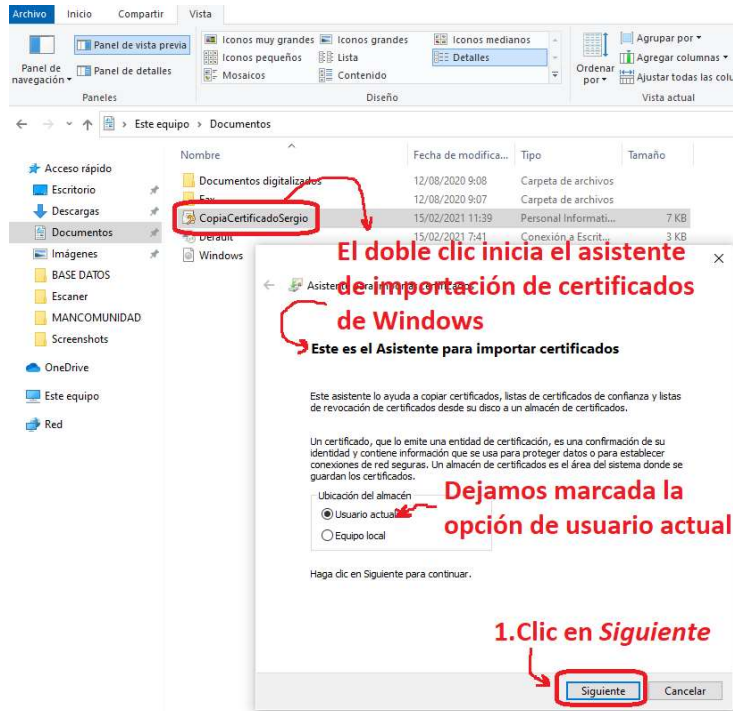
Archivo Inicio Compartir Vista

Panel de navegación ▾ Panel de vista previa Panel de detalles Paneles

Iconos muy grandes Iconos grandes Iconos medianos Iconos pequeños Lista Detalles Mosaicos Contenido Diseño

Ordenar por ▾ Agrupar por ▾ Agregar columnas ▾ Ajustar todas las colu Vista actual

← → ⌄ ↑ Este equipo › Documentos

Acceso rápido
Escritorio
Descargas
Documentos
Imágenes
BASE DATOS
Escaner
MANCOMUNIDAD
Screenshots
OneDrive
Este equipo
Red

| Nombre | Fecha de modifica... | Tipo | Tamaño |
|---|---|---|---|
| Documentos digitalizados | 12/08/2020 9:08 | Carpeta de archivos | |
| Fax | 12/08/2020 9:07 | Carpeta de archivos | |
| CopiaCertificadoSergio | 15/02/2021 11:39 | Personal Informati... | 7 KB |
| Default | 15/02/2021 7:41 | Conexión a Escrit... | 3 KB |
| Windows | | | |

El doble clic inicia el asistente de importación de certificados de Windows

×

← Asistente para importar certificados

Este es el Asistente para importar certificados

Este asistente lo ayuda a copiar certificados, listas de certificados de confianza y listas de revocación de certificados desde su disco a un almacén de certificados.

Un certificado, que lo emite una entidad de certificación, es una confirmación de su identidad y contiene información que se usa para proteger datos o para establecer conexiones de red seguras. Un almacén de certificados es el área del sistema donde se guardan los certificados.

Ubicación del almacén
Usuario actual
Equipo local

Dejamos marcada la opción de usuario actual

Haga clic en Siguiente para continuar.

1.Clic en *Siguiente*

Siguiente Cancelar